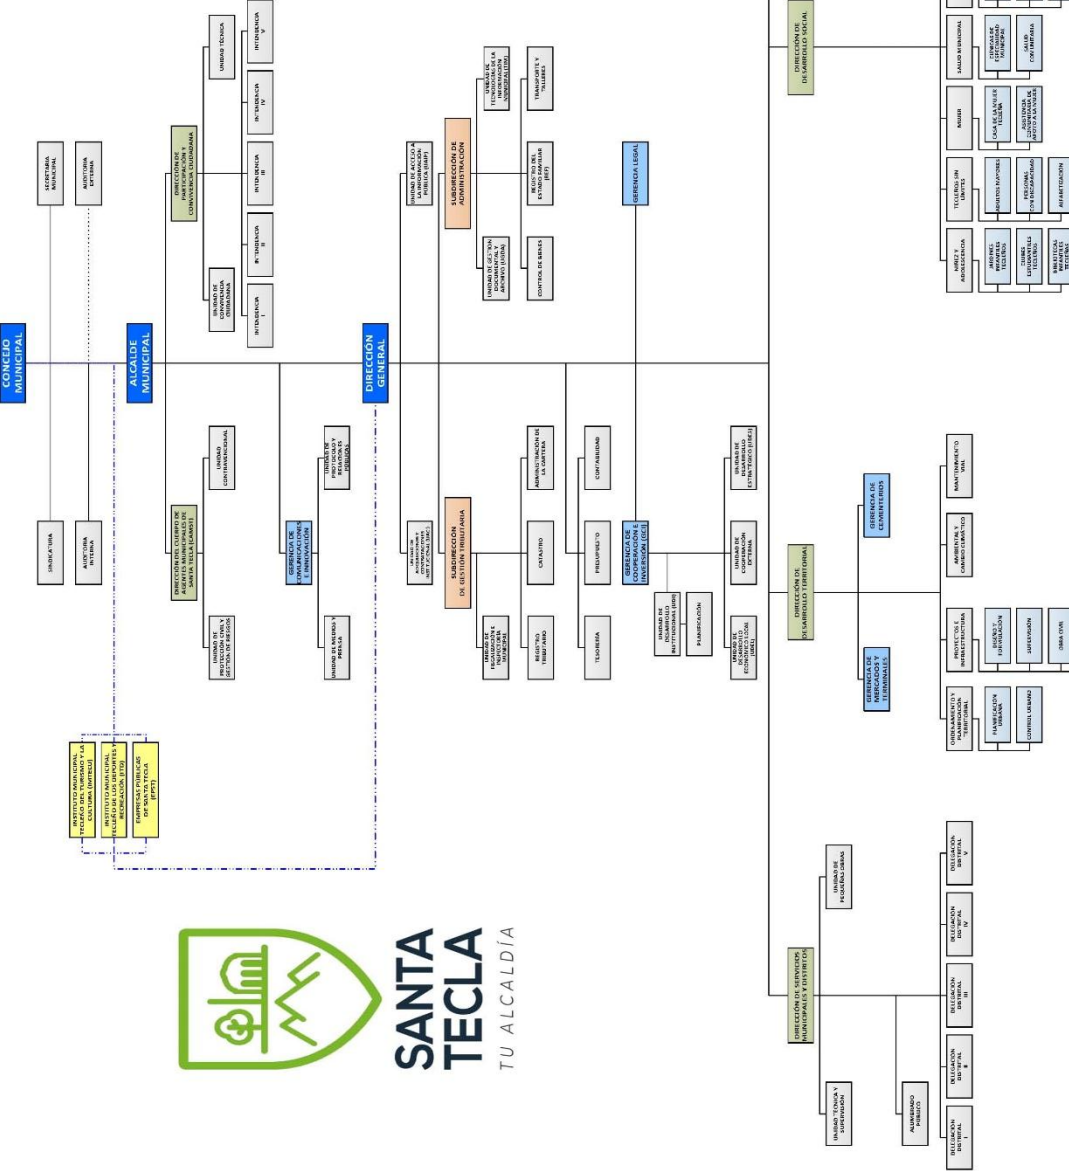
CONCEJO MUNICIPAL

SECRETARIA MUNICIPAL

AUDITORIA EXTERNA

SINDICATURA

AUDITORIA INTERNA

ALCALDE MUNICIPAL

DIRECCIÓN DE PARTICIPACIÓN Y CONVIVENCIA CIUDADANA

UNIDAD TÉCNICA

UNIDAD DE CONVIVENCIA CIUDADANA

INTENDENCIA I

INTENDENCIA II

INTENDENCIA III

INTENDENCIA IV

INTENDENCIA V

DIRECCIÓN DEL CUERPO DE AGENTES MUNICIPALES DE SANTA TECLA (CAMST)

UNIDAD CONTRAVENCIONAL

UNIDAD DE PROTECCIÓN CIVIL Y GESTIÓN DE RIESGOS

GERENCIA DE COMUNICACIONES E INNOVACIÓN

UNIDAD DE PROTOCOLO Y RELACIONES PÚBLICAS

UNIDAD DE MEDIOS Y PRENSA

INSTITUTO MUNICIPAL TECLEÑO DEL TURISMO Y LA CULTURA (IMTECU)

INSTITUTO MUNICIPAL TECLEÑO DE LOS DEPORTES Y RECREACIÓN (ITD)

EMPRESAS PÚBLICAS DE SANTA TECLA (EPST)

DIRECCIÓN GENERAL

UNIDAD DE ACCESO A LA INFORMACIÓN PÚBLICA (UAIP)

SUBDIRECCIÓN DE ADMINISTRACIÓN

UNIDAD DE TECNOLOGÍAS DE LA INFORMACIÓN MUNICIPAL (TIM)

TRANSPORTE Y TALLERES

REGISTRO DEL ESTADO FAMILIAR (REF)

UNIDAD DE GESTIÓN DOCUMENTAL Y ARCHIVO (UGDA)

CONTROL DE BIENES

GERENCIA LEGAL

UNIDAD DE ASESORAMIENTO INSTITUCIONAL (UAC)

SUBDIRECCIÓN DE GESTIÓN TRIBUTARIA

ADMINISTRACIÓN DE LA CARTERA

CATASTRO

REGISTRO TRIBUTARIO

UNIDAD DE PROMOCIÓN TRIBUTARIA

CONTABILIDAD

PRESUPUESTO

TESORERÍA

GERENCIA DE COOPERACIÓN E INVERSIÓN (GCI)

UNIDAD DE DESARROLLO ESTRATÉGICO (UNDE)

UNIDAD DE COOPERACIÓN EXTERNA

UNIDAD DE DESARROLLO INSTITUCIONAL (UDI)

PLANIFICACIÓN

UNIDAD DE DESARROLLO ECONÓMICO LOCAL (UDEL)

DIRECCIÓN DE DESARROLLO SOCIAL

SALUD MUNICIPAL

CLÍNICAS DE ESPECIALIDAD MUNICIPAL

SALUD COMUNITARIA

MUJER

CASA DE LA MUJER TECLEÑA

ASISTENCIA COMUNITARIA DE APOYO A LA MUJER

TECLEÑOS SIN LÍMITES

ADULTOS MAYORES

PERSONAS CON DISCAPACIDAD

ALFABETIZACIÓN

NIÑEZ Y ADOLESCENCIA

JARDINES INFANTILES TECLEÑOS

CENTROS ESTUDIANTILES TECLEÑOS

BIBLIOTECAS INFANTILES TECLEÑAS

DIRECCIÓN DE DESARROLLO TERRITORIAL

GERENCIA DE CEMENTERIOS

GERENCIA DE MERCADOS Y TERMINALES

MANTENIMIENTO VIAL

AMBIENTAL Y CAMBIO CLIMÁTICO

PROYECTOS E INFRAESTRUCTURA

DISEÑO Y FORMULACIÓN

SUPERVISIÓN

OBRA CIVIL

ORDENAMIENTO Y PLANIFICACIÓN TERRITORIAL

PLANIFICACIÓN URBANA

CONTROL URBANO

DIRECCIÓN DE SERVICIOS MUNICIPALES Y DISTRITOS

UNIDAD DE PEQUEÑAS OBRAS

UNIDAD TÉCNICA Y SUPERVISIÓN

ALUMBRADO PÚBLICO

DELEGACIÓN DISTRITAL I

DELEGACIÓN DISTRITAL II

DELEGACIÓN DISTRITAL III

DELEGACIÓN DISTRITAL IV

DELEGACIÓN DISTRITAL V

SANTA TECLA
TU ALCALDÍA